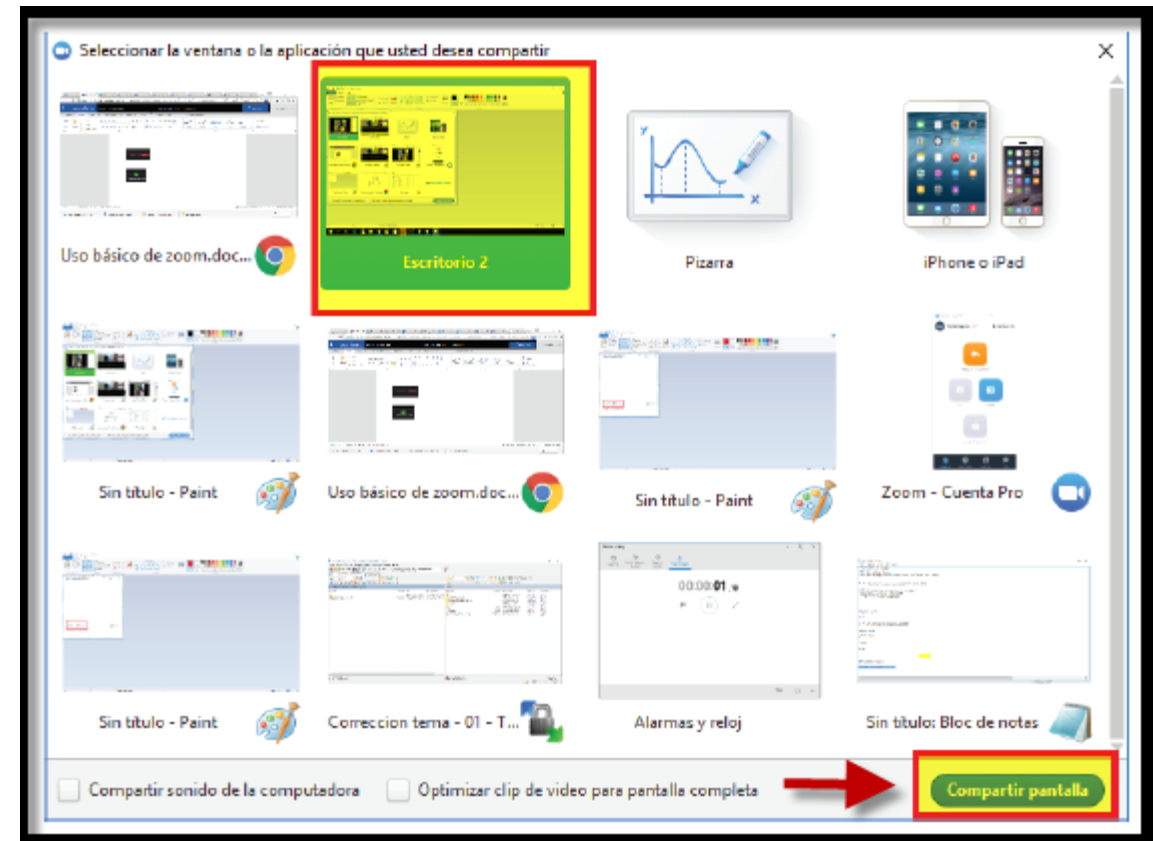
Seleccionar la ventana o la aplicación que usted desea compartir

×

Uso básico de zoom.doc...

Escritorio 2

Pizarra

iPhone o iPad

Sin titulo - Paint

Uso básico de zoom.doc...

Sin titulo - Paint

Zoom - Cuenta Pro

Sin titulo - Paint

Correccion tema - 01 - T...

Alarmas y reloj

Sin título: Bloc de notas

00:00:01

Compartir sonido de la computadora

Optimizar clip de video para pantalla completa

Compartir pantalla